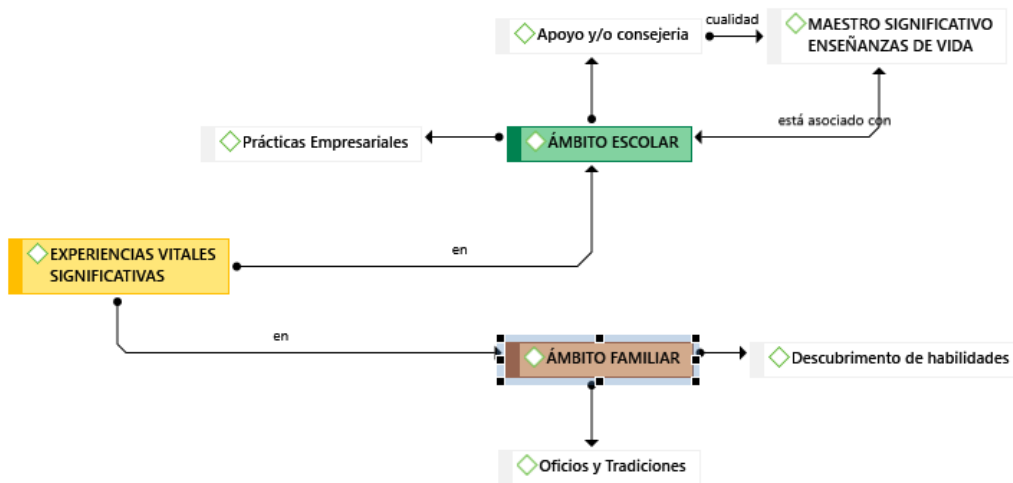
Apoyo y/o consejeria

cualidad

MAESTRO SIGNIFICATIVO ENSEÑANZAS DE VIDA

está asociado con

Prácticas Empresariales

ÁMBITO ESCOLAR

EXPERIENCIAS VITALES SIGNIFICATIVAS

en

en

ÁMBITO FAMILIAR

Descubrimento de habilidades

Oficios y Tradiciones